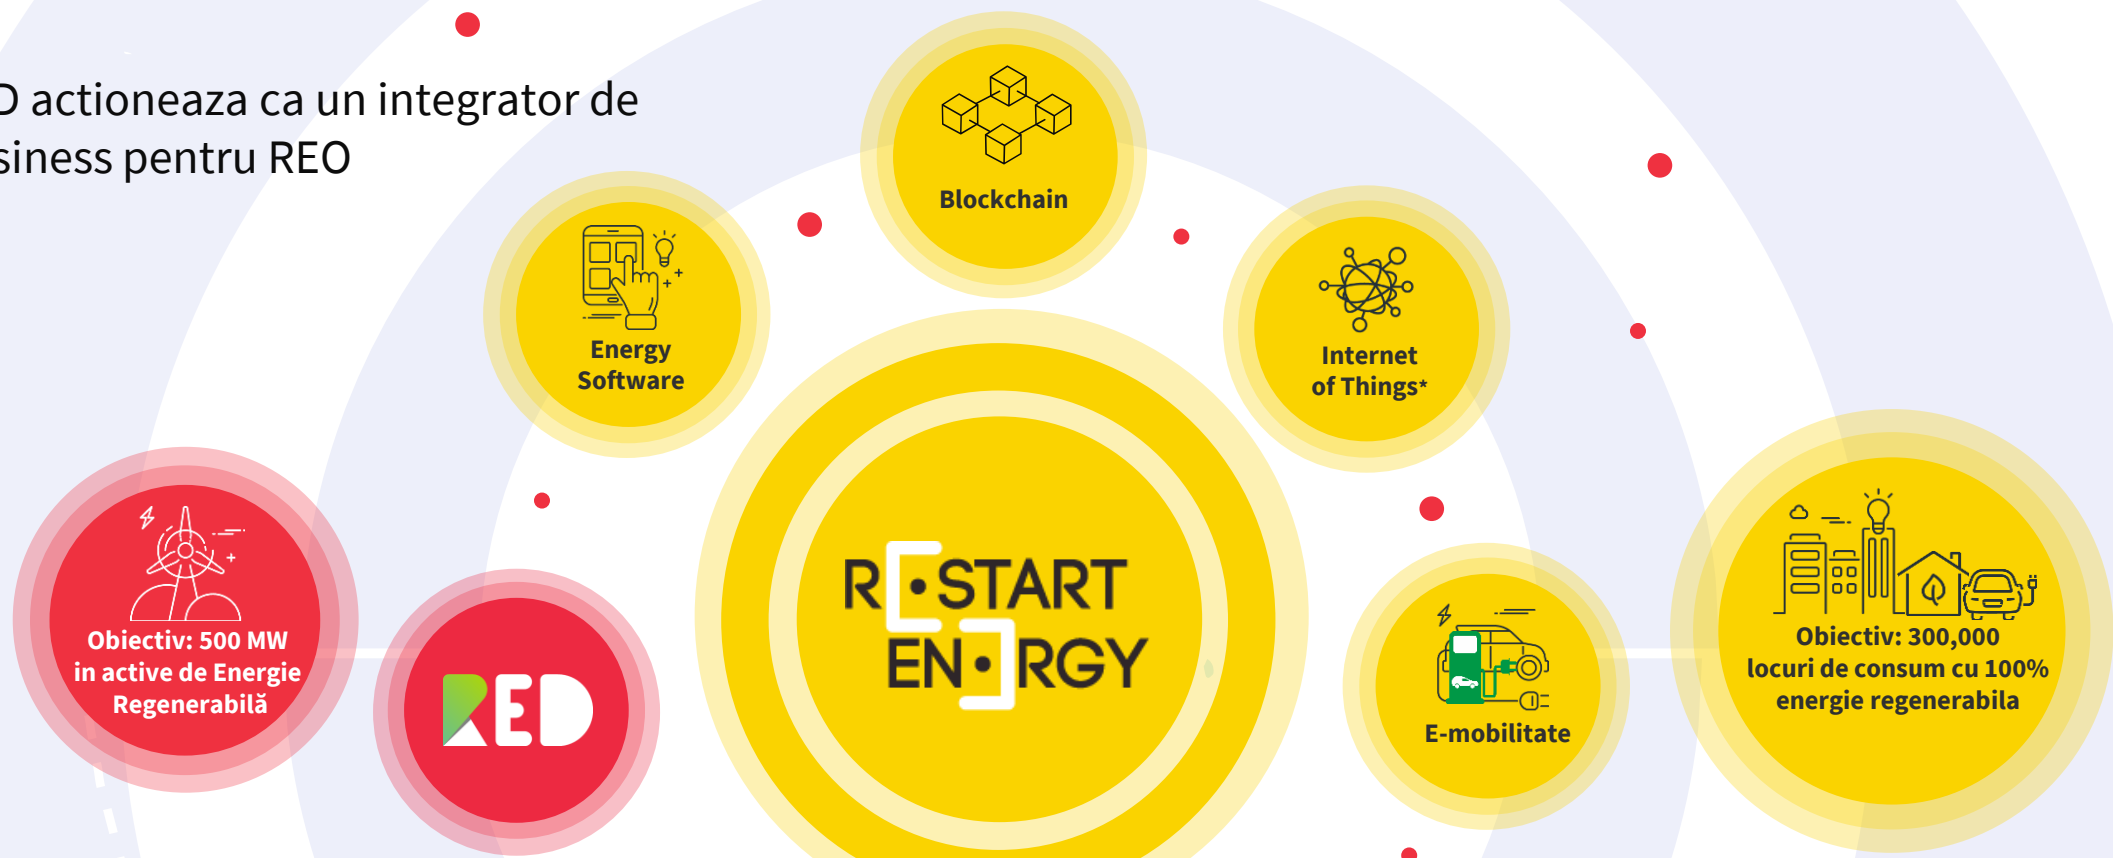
D actioneaza ca un integrator de
siness pentru REO

Blockchain

Energy Software

Internet of Things*

Obiectiv: 500 MW in active de Energie Regenerabilă

RED

RESTART ENERGY

E-mobilitate

Obiectiv: 300,000 locuri de consum cu 100% energie regenerabila